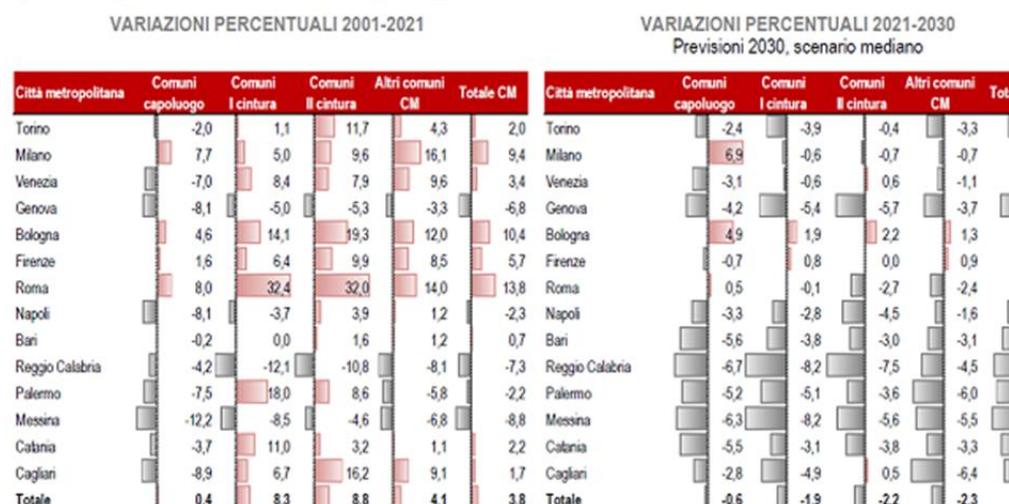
VARIAZIONI PERCENTUALI 2001-2021

| Città metropolitana | Comuni capoluogo | Comuni I cintura | Comuni II cintura | Altri comuni CM | Totale CM |
|---|---|---|---|---|---|
| Torino | -2,0 | 1,1 | 11,7 | 4,3 | 2,0 |
| Milano | 7,7 | 5,0 | 9,6 | 16,1 | 9,4 |
| Venezia | -7,0 | 8,4 | 7,9 | 9,6 | 3,4 |
| Genova | -8,1 | -5,0 | -5,3 | -3,3 | -6,8 |
| Bologna | 4,6 | 14,1 | 19,3 | 12,0 | 10,4 |
| Firenze | 1,6 | 6,4 | 9,9 | 8,5 | 5,7 |
| Roma | 8,0 | 32,4 | 32,0 | 14,0 | 13,8 |
| Napoli | -8,1 | -3,7 | 3,9 | 1,2 | -2,3 |
| Bari | -0,2 | 0,0 | 1,6 | 1,2 | 0,7 |
| Reggio Calabria | -4,2 | -12,1 | -10,8 | -8,1 | -7,3 |
| Palermo | -7,5 | 18,0 | 8,6 | -5,8 | -2,2 |
| Messina | -12,2 | -8,5 | -4,6 | -6,8 | -8,8 |
| Catania | -3,7 | 11,0 | 3,2 | 1,1 | 2,2 |
| Cagliari | -8,9 | 6,7 | 16,2 | 9,1 | 1,7 |
| Totale | 0,4 | 8,3 | 8,8 | 4,1 | 3,8 |

VARIAZIONI PERCENTUALI 2021-2030
Previsioni 2030, scenario mediano

| Città metropolitana | Comuni capoluogo | Comuni I cintura | Comuni II cintura | Altri comuni CM | Tot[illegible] |
|---|---|---|---|---|---|
| Torino | -2,4 | -3,9 | -0,4 | -3,3 | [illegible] |
| Milano | 6,9 | -0,6 | -0,7 | -0,7 | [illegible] |
| Venezia | -3,1 | -0,6 | 0,6 | -1,1 | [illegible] |
| Genova | -4,2 | -5,4 | -5,7 | -3,7 | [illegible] |
| Bologna | 4,9 | 1,9 | 2,2 | 1,3 | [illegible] |
| Firenze | -0,7 | 0,8 | 0,0 | 0,9 | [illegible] |
| Roma | 0,5 | -0,1 | -2,7 | -2,4 | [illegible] |
| Napoli | -3,3 | -2,8 | -4,5 | -1,6 | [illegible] |
| Bari | -5,6 | -3,8 | -3,0 | -3,1 | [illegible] |
| Reggio Calabria | -6,7 | -8,2 | -7,5 | -4,5 | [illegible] |
| Palermo | -5,2 | -5,1 | -3,6 | -6,0 | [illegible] |
| Messina | -6,3 | -8,2 | -5,6 | -5,5 | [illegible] |
| Catania | -5,5 | -3,1 | -3,8 | -3,3 | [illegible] |
| Cagliari | -2,8 | -4,9 | 0,5 | -6,4 | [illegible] |
| Totale | -0,6 | -1,9 | -2,2 | -2,3 | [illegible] |